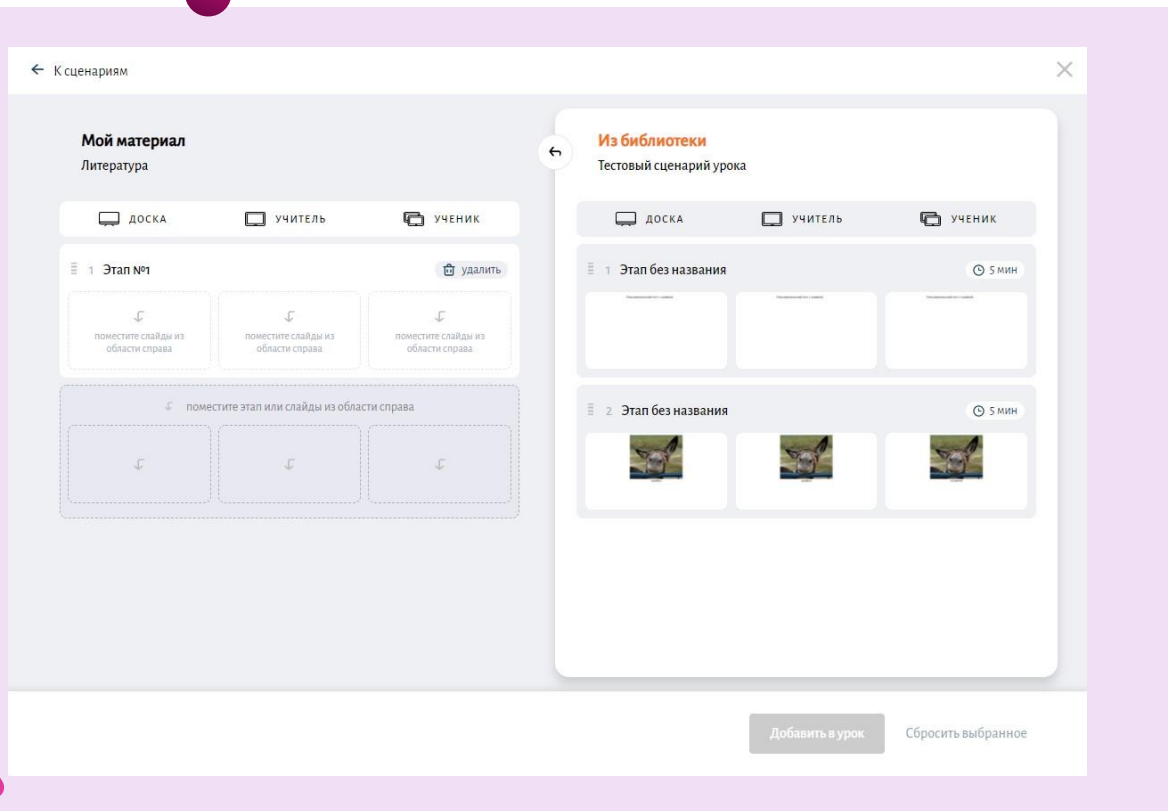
← К сценариям

Мой материал
Литература

ДОСКА УЧИТЕЛЬ УЧЕНИК

1 Этап №1 удалить

поместите слайды из области справа
поместите слайды из области справа
поместите слайды из области справа

поместите этап или слайды из области справа

Из библиотеки
Тестовый сценарий урока

ДОСКА УЧИТЕЛЬ УЧЕНИК

1 Этап без названия 5 мин

2 Этап без названия 5 мин

Добавить в урок
Сбросить выбранное